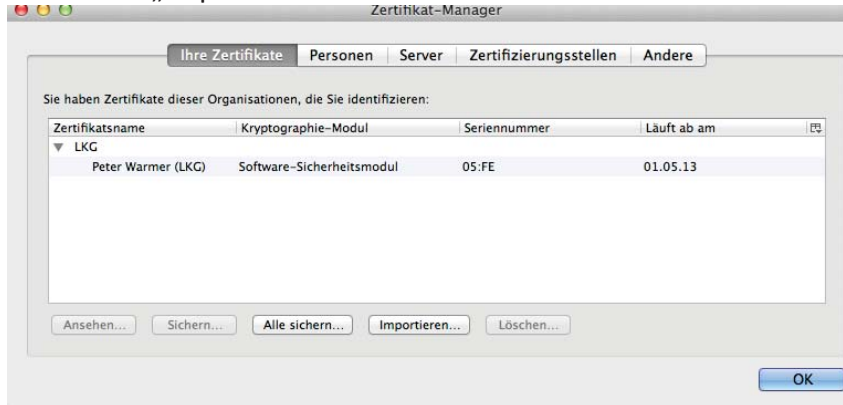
Zertifikat-Manager

Ihre Zertifikate | Personen | Server | Zertifizierungsstellen | Andere

Sie haben Zertifikate dieser Organisationen, die Sie identifizieren:

| Zertifikatsname | Kryptographie-Modul | Seriennummer | Läuft ab am |
|---|---|---|---|
| LKG | | | |
| Peter Warmer (LKG) | Software-Sicherheitsmodul | 05:FE | 01.05.13 |

Ansehen... Sichern... Alle sichern... Importieren... Löschen...

OK